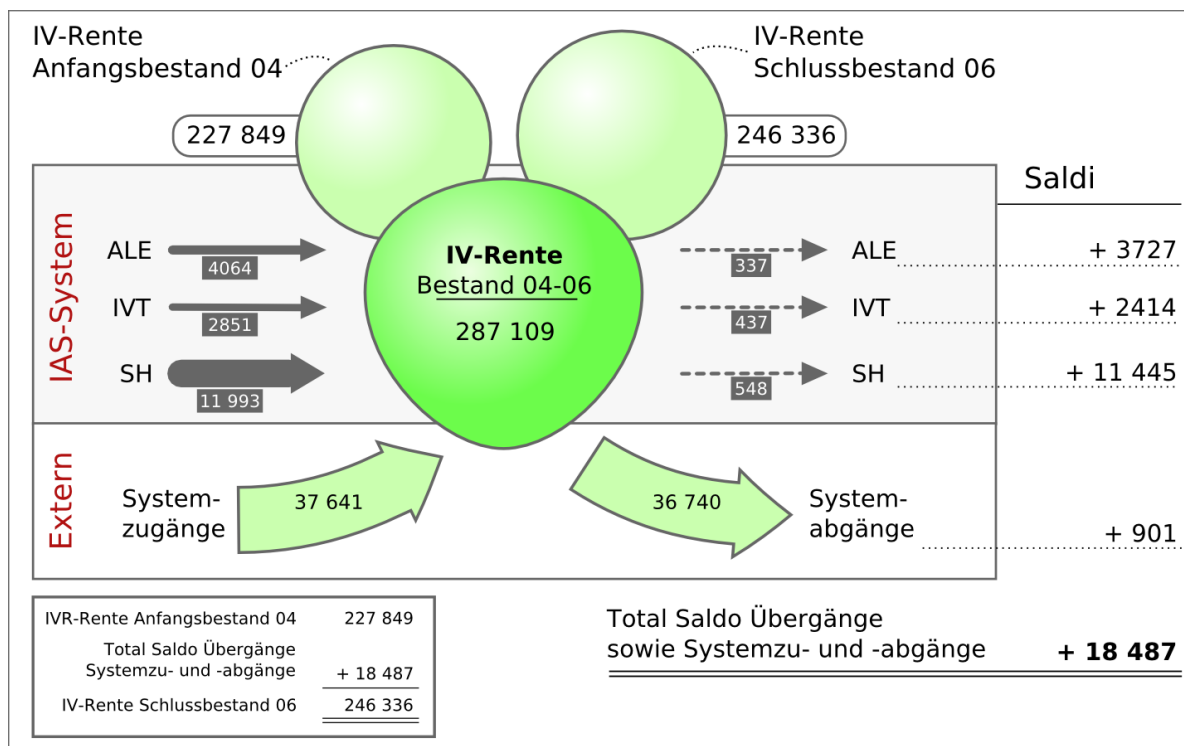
IV-Rente
Anfangsbestand 04

IV-Rente
Schlussbestand 06

227 849

246 336

Saldi

IAS-System

ALE
4064

IVT
2851

SH
11 993

IV-Rente
Bestand 04-06
287 109

337
ALE
+ 3727

437
IVT
+ 2414

548
SH
+ 11 445

Extern

System-
zugänge
37 641

36 740
System-
abgänge
+ 901

| IVR-Rente Anfangsbestand 04 | 227 849 |
|---|---|
| Total Saldo Übergänge Systemzu- und -abgänge | + 18 487 |
| IV-Rente Schlussbestand 06 | 246 336 |

Total Saldo Übergänge
sowie Systemzu- und -abgänge
+ 18 487